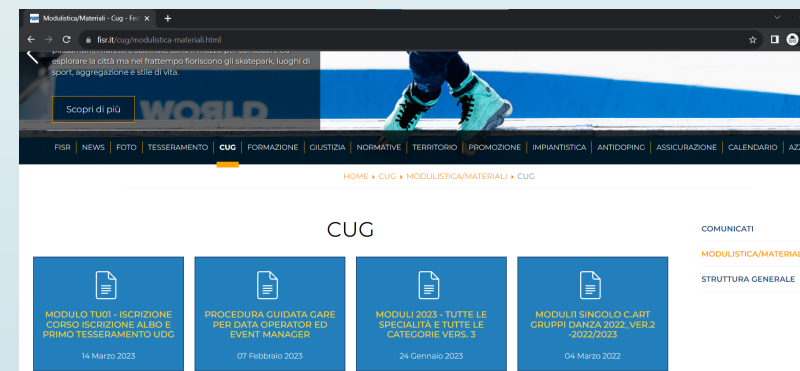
Modulistica/Materiali - Cug - Fe

fisr.it/cug/modulistica-materiali.html

esplorare la città ma nel frattempo fioriscono gli skatepark, luoghi di sport, aggregazione e stile di vita.

Scopri di più

WORLD

FISR | NEWS | FOTO | TESSERAMENTO | CUG | FORMAZIONE | GIUSTIZIA | NORMATIVE | TERRITORIO | PROMOZIONE | IMPIANTISTICA | ANTIDOPING | ASSICURAZIONE | CALENDARIO | AZ

HOME ▸ CUG ▸ MODULISTICA/MATERIALI ▸ CUG

CUG

MODULO TU01 - ISCRIZIONE CORSO ISCRIZIONE ALBO E PRIMO TESSERAMENTO UDG
14 Marzo 2023

PROCEDURA GUIDATA GARE PER DATA OPERATOR ED EVENT MANAGER
07 Febbraio 2023

MODULI 2023 - TUTTE LE SPECIALITÀ E TUTTE LE CATEGORIE VERS. 3
24 Gennaio 2023

MODULI SINGOLO C.ART GRUPPI DANZA 2022_VER.2 -2022/2023
04 Marzo 2022

COMUNICATI
MODULISTICA/MATERIAL
STRUTTURA GENERALE